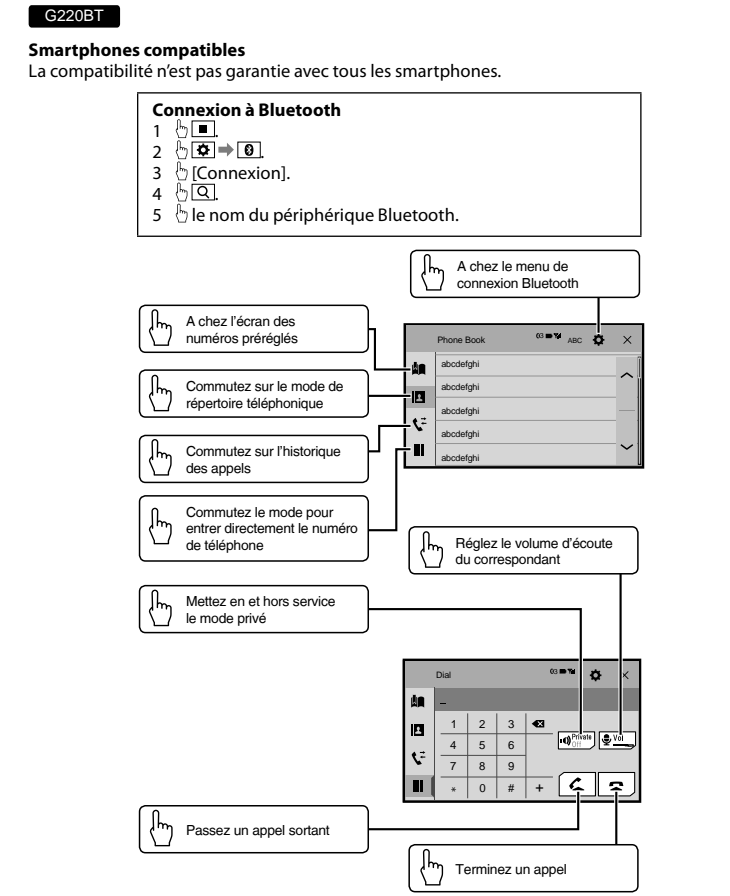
G220BT

**Smartphones compatibles**
La compatibilité n'est pas garantie avec tous les smartphones.

**Connexion à Bluetooth**
1 [■].
2 [⚙] ➡ [Bluetooth].
3 [Connexion].
4 [Q].
5 le nom du périphérique Bluetooth.

A chez le menu de connexion Bluetooth

A chez l'écran des numéros préréglés

Commutez sur le mode de répertoire téléphonique

Commutez sur l'historique des appels

Commutez le mode pour entrer directement le numéro de téléphone

Phone Book ABC
abcdefghi
abcdefghi
abcdefghi
abcdefghi
abcdefghi

Réglez le volume d'écoute du correspondant

Mettez en et hors service le mode privé

Dial
–
| 1 | 2 | 3 |
|---|---|---|
| 4 | 5 | 6 |
| 7 | 8 | 9 |
| * | 0 | # |

+
Private Off
Vol

Passez un appel sortant

Terminez un appel